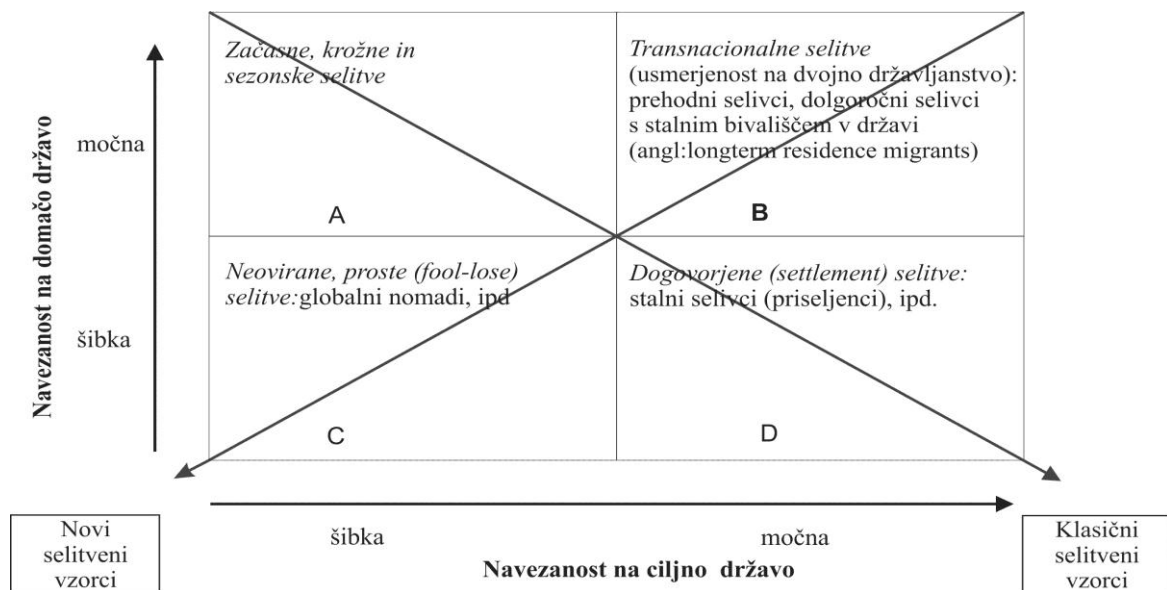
Navezanost na domačo državo

močna

šibka

Začasne, krožne in sezonske selitve

A

Transnacionalne selitve (usmerjenost na dvojno državljanstvo): prehodni selivci, dolgoročni selivci s stalnim bivališčem v državi (angl:longterm residence migrants)

B

Neovirane, proste (fool-lose) selitve: globalni nomadi, ipd

C

Dogovorjene (settlement) selitve: stalni selivci (priseljenci), ipd.

D

Novi selitveni vzorci

šibka

močna

Navezanost na ciljno državo

Klasični selitveni vzorci